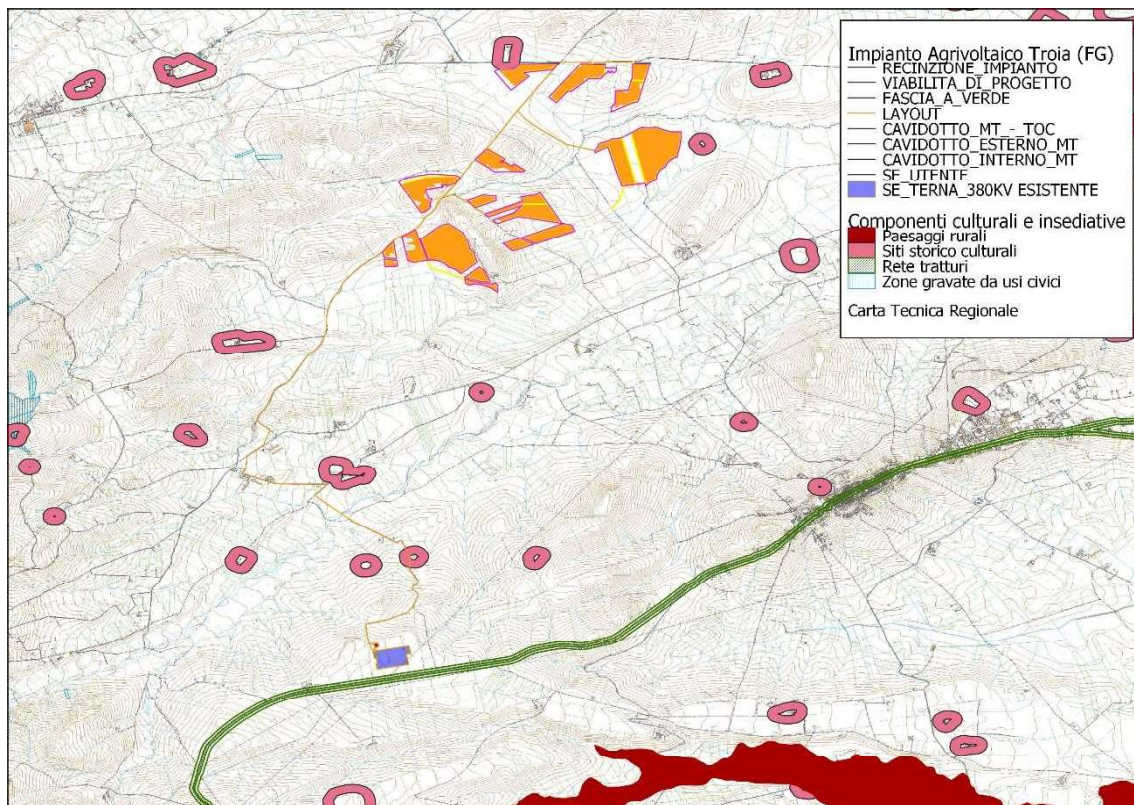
Impianto Agrivoltaico Troia (FG)
RECINZIONE_IMPIANTO
VIABILITA_DI_PROGETTO
FASCIA_A_VERDE
LAYOUT
CAVIDOTTO_MT_-_TOC
CAVIDOTTO_ESTERNO_MT
CAVIDOTTO_INTERNO_MT
SE_UTENTE
SE_TERNA_380KV ESISTENTE

Componenti culturali e insediative
Paesaggi rurali
Siti storico culturali
Rete tratturi
Zone gravate da usi civici

Carta Tecnica Regionale